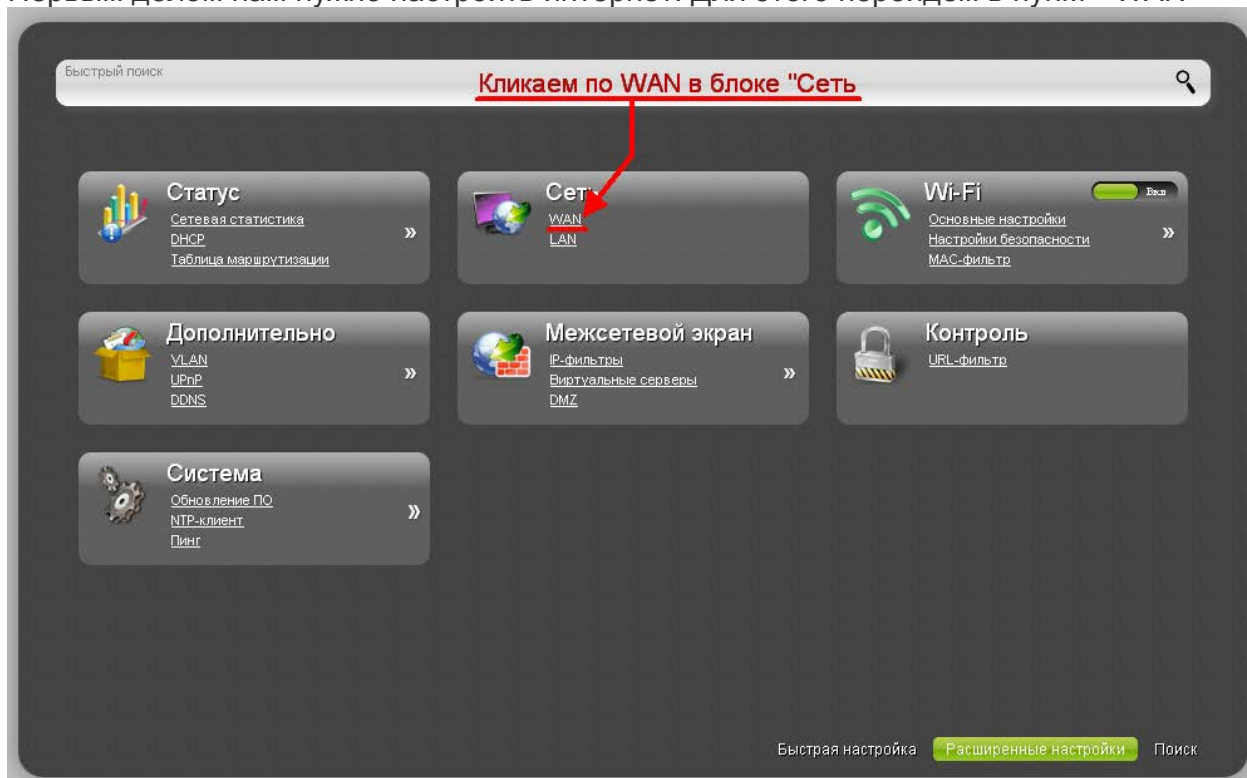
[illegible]

Быстрый поиск

Кликаем по WAN в блоке "Сеть

Статус
Сетевая статистика
DHCP
Таблица маршрутизации
»

Сеть
WAN
LAN

Wi-Fi
Вкл
Основные настройки
Настройки безопасности
MAC-фильтр
»

Дополнительно
VLAN
UPnP
DDNS
»

Межсетевой экран
IP-фильтры
Виртуальные серверы
DMZ
»

Контроль
URL-фильтр

Система
Обновление ПО
NTP-клиент
Пинг
»

Быстрая настройка
Расширенные настройки
Поиск